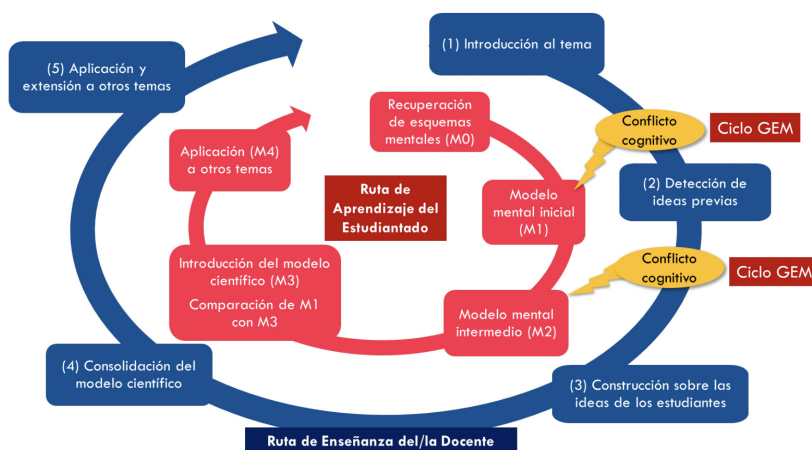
(5) Aplicación y extensión a otros temas

(1) Introducción al tema

Recuperación de esquemas mentales (M0)

Conflicto cognitivo

Ciclo GEM

Aplicación (M4) a otros temas

Ruta de Aprendizaje del Estudiantado

Modelo mental inicial (M1)

(2) Detección de ideas previas

Conflicto cognitivo

Ciclo GEM

Introducción del modelo científico (M3)

Comparación de M1 con M3

Modelo mental intermedio (M2)

(4) Consolidación del modelo científico

(3) Construcción sobre las ideas de los estudiantes

Ruta de Enseñanza del/la Docente